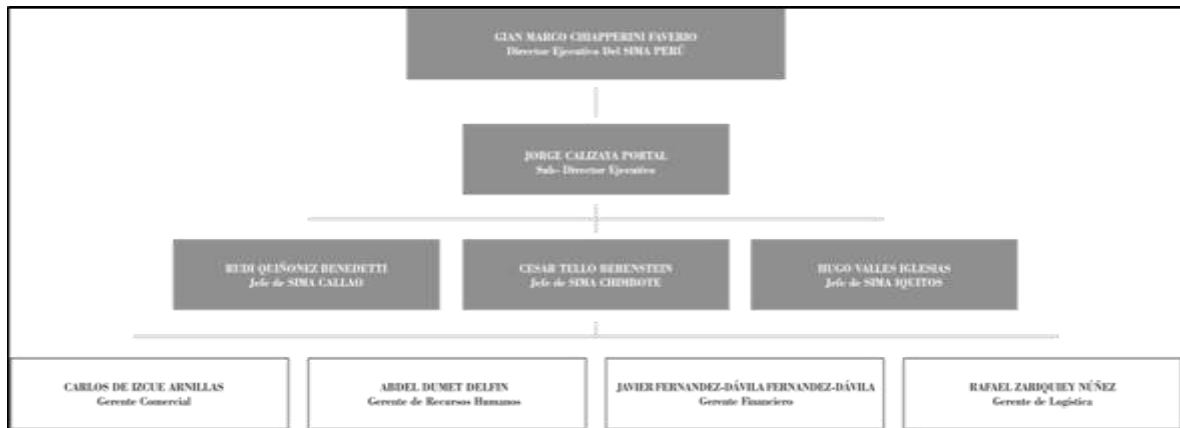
GIAN MARCO CHIAPPERINI FAVERIO
Director Ejecutivo Del SIMA PERÚ

JORGE CALIZAYA PORTAL
Sub- Director Ejecutivo

RUDI QUIÑONEZ BENEDETTI
Jefe de SIMA CALLAO

CESAR TELLO BERENSTEIN
Jefe de SIMA CHIMBOTE

HUGO VALLES IGLESIAS
Jefe de SIMA IQUITOS

CARLOS DE IZCUE ARNILLAS
Gerente Comercial

ABDEL DUMET DELFIN
Gerente de Recursos Humanos

JAVIER FERNANDEZ-DÁVILA FERNANDEZ-DÁVILA
Gerente Financiero

RAFAEL ZARIQUIEY NÚÑEZ
Gerente de Logística